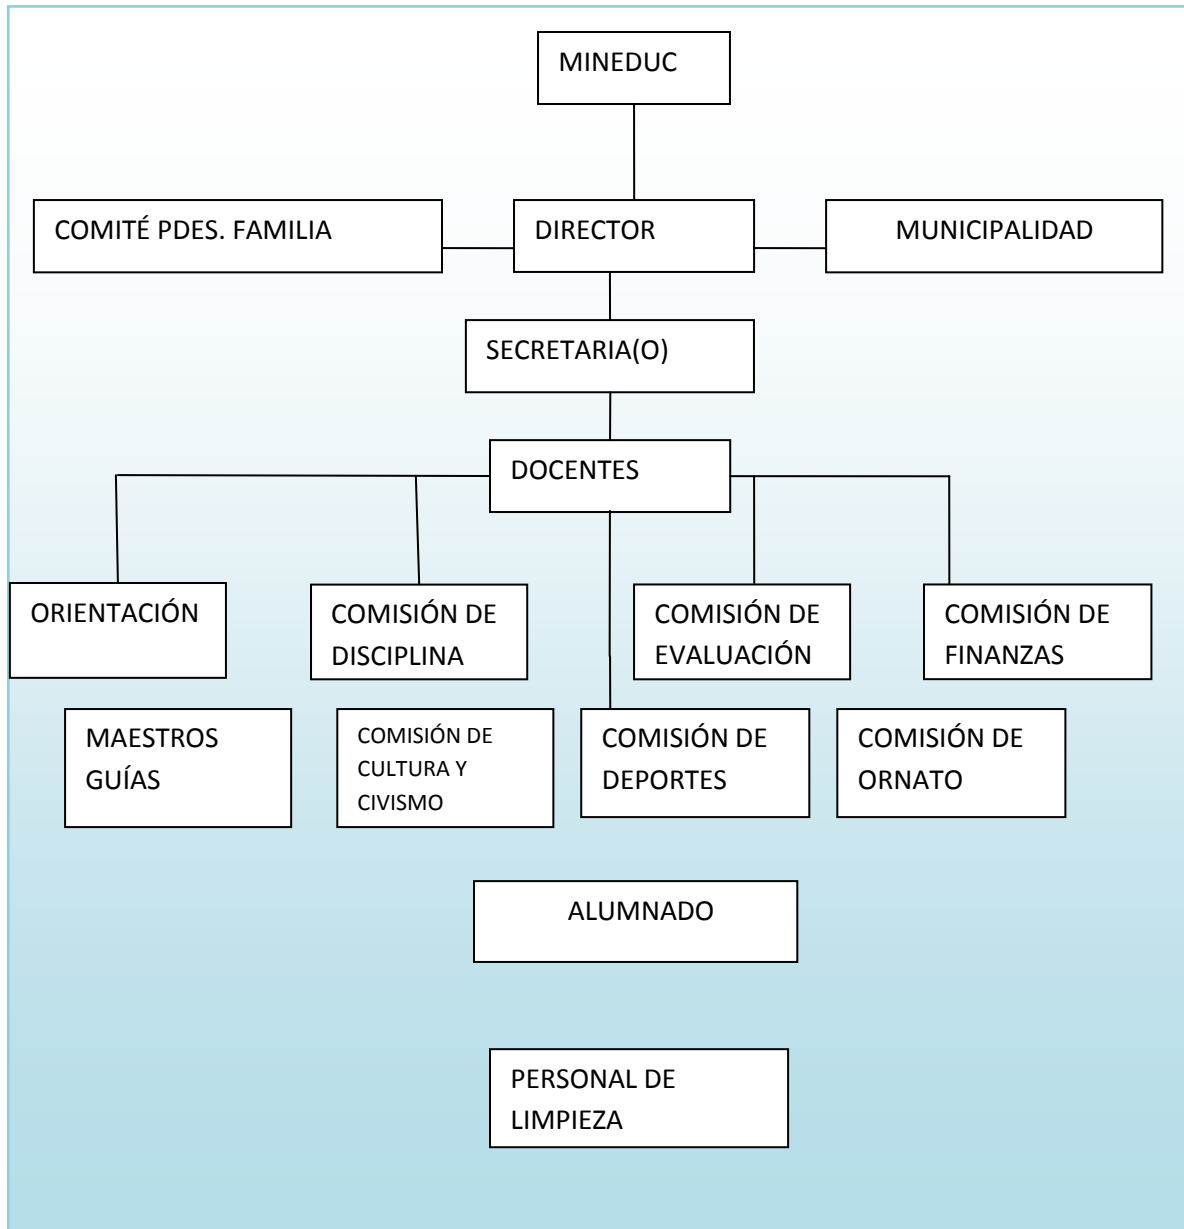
MINEDUC

COMITÉ PDES. FAMILIA

DIRECTOR

MUNICIPALIDAD

SECRETARIA(O)

DOCENTES

ORIENTACIÓN

COMISIÓN DE DISCIPLINA

COMISIÓN DE EVALUACIÓN

COMISIÓN DE FINANZAS

MAESTROS GUÍAS

COMISIÓN DE CULTURA Y CIVISMO

COMISIÓN DE DEPORTES

COMISIÓN DE ORNATO

ALUMNADO

PERSONAL DE LIMPIEZA